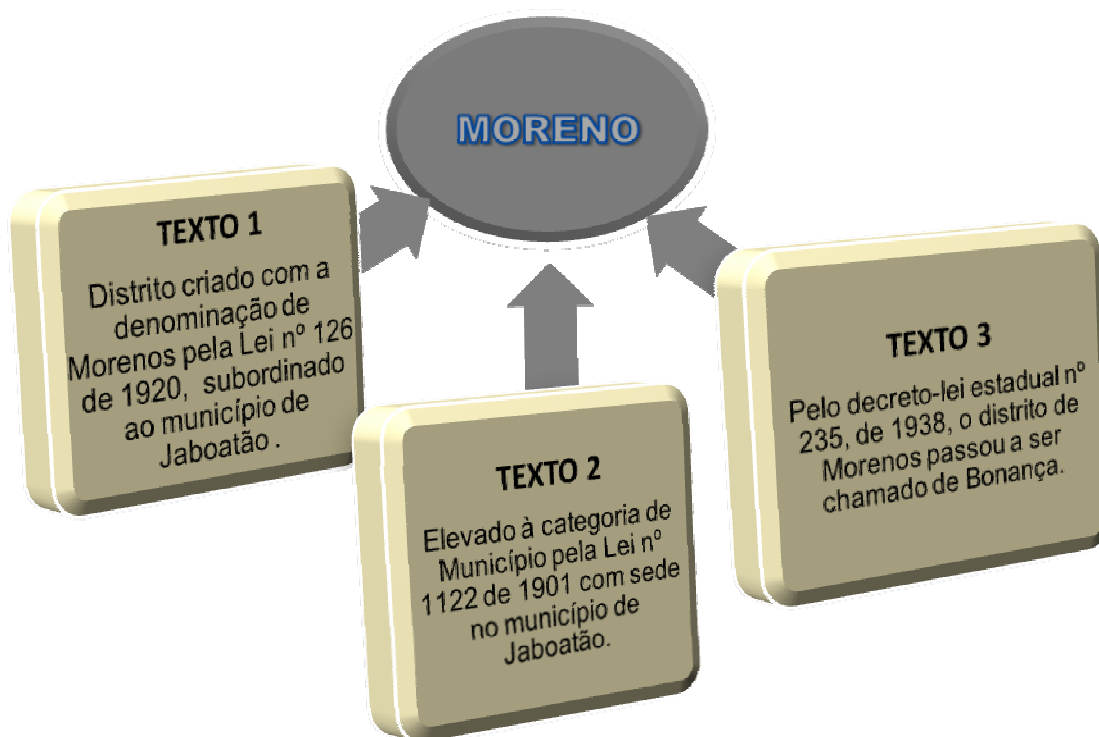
MORENO

TEXTO 1

Distrito criado com a denominação de Morenos pela Lei nº 126 de 1920, subordinado ao município de Jaboatão .

TEXTO 2

Elevado à categoria de Município pela Lei nº 1122 de 1901 com sede no município de Jaboatão.

TEXTO 3

Pelo decreto-lei estadual nº 235, de 1938, o distrito de Morenos passou a ser chamado de Bonança.